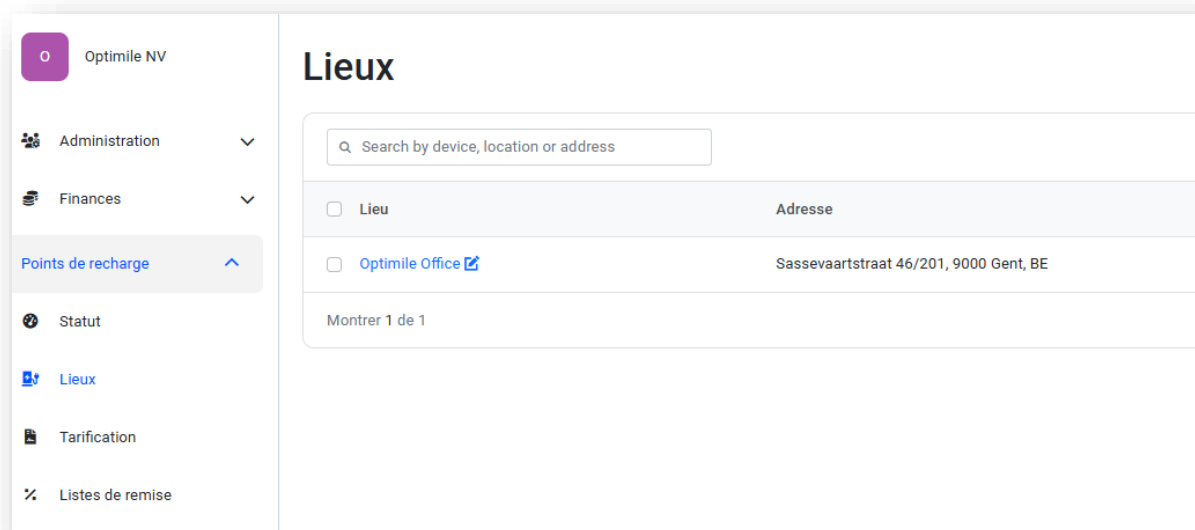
O Optimile NV

Administration

Finances

Points de recharge

Statut

Lieux

Tarification

Listes de remise

Lieux

Search by device, location or address

| Lieu | Adresse |
|---|---|
| Optimile Office | Sassevaartstraat 46/201, 9000 Gent, BE |

Montrer 1 de 1